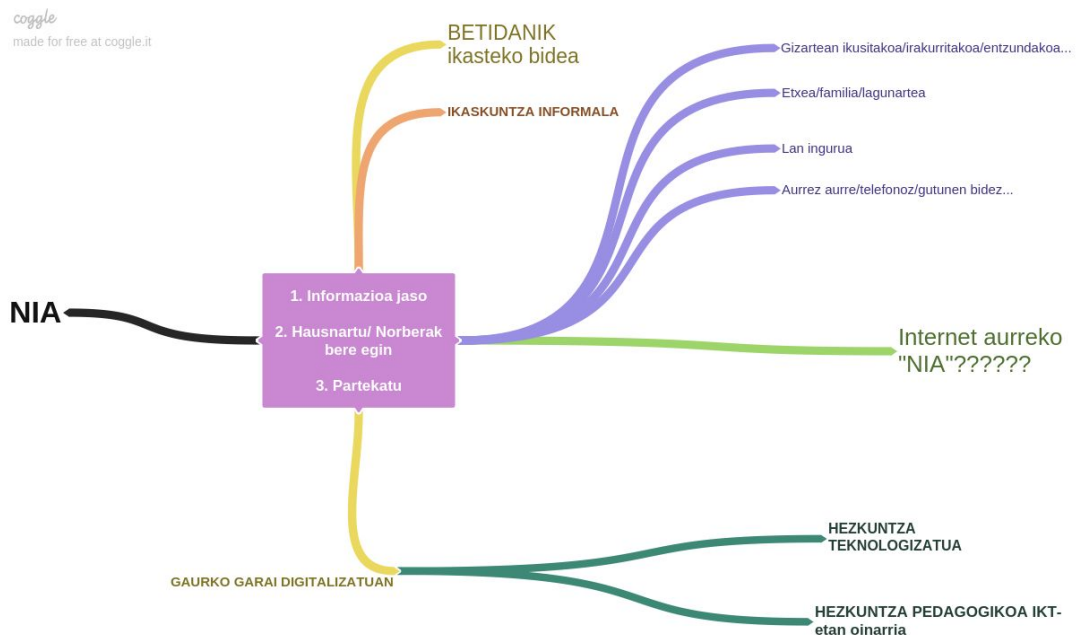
coggle
made for free at coggle.it

NIA

1. Informazioa jaso

2. Hausnartu/ Norberak bere egin

3. Partekatu

BETIDANIK
ikasteko bidea

IKASKUNTZA INFORMALA

Gizartean ikusitakoa/irakurritakoa/entzundakoa...

Etxea/familia/lagunartea

Lan ingurua

Aurrez aurre/telefonoz/gutunen bidez...

Internet aurreko "NIA"??????

GAURKO GARAI DIGITALIZATUAN

HEZKUNTZA TEKNOLOGIZATUA

HEZKUNTZA PEDAGOGIKOA IKT-etan oinarria